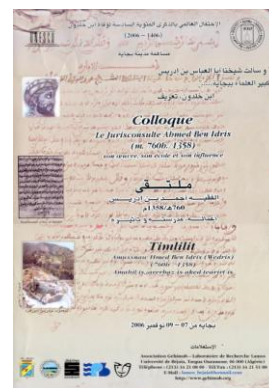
الاحتفال العالمي بالذكرى المئوية السادسة لوفاة ابن خلدون
(2006 – 1406)
مساهمة مدينة بجاية

و سألت شيخنا أبا العباس بن إدريس
كبير العلماء ببجاية...
ابن خلدون، تعريف

Colloque
Le Jurisconsulte Ahmed Ben Idris
(m. 760/ 1358)
son œuvre, son école et son influence

ملتقى
الفقيه أحمد بن إدريس
(ت 760هـ/1358م)
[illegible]

Timlilit
Amussnaw Ahmed Ben Idris (Wedris)
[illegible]
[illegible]

بجاية من 07 – 09 نوفمبر 2006

الإستعلامات
Association Gehimab – Laboratoire de Recherche Amazigh
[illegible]
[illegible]
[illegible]